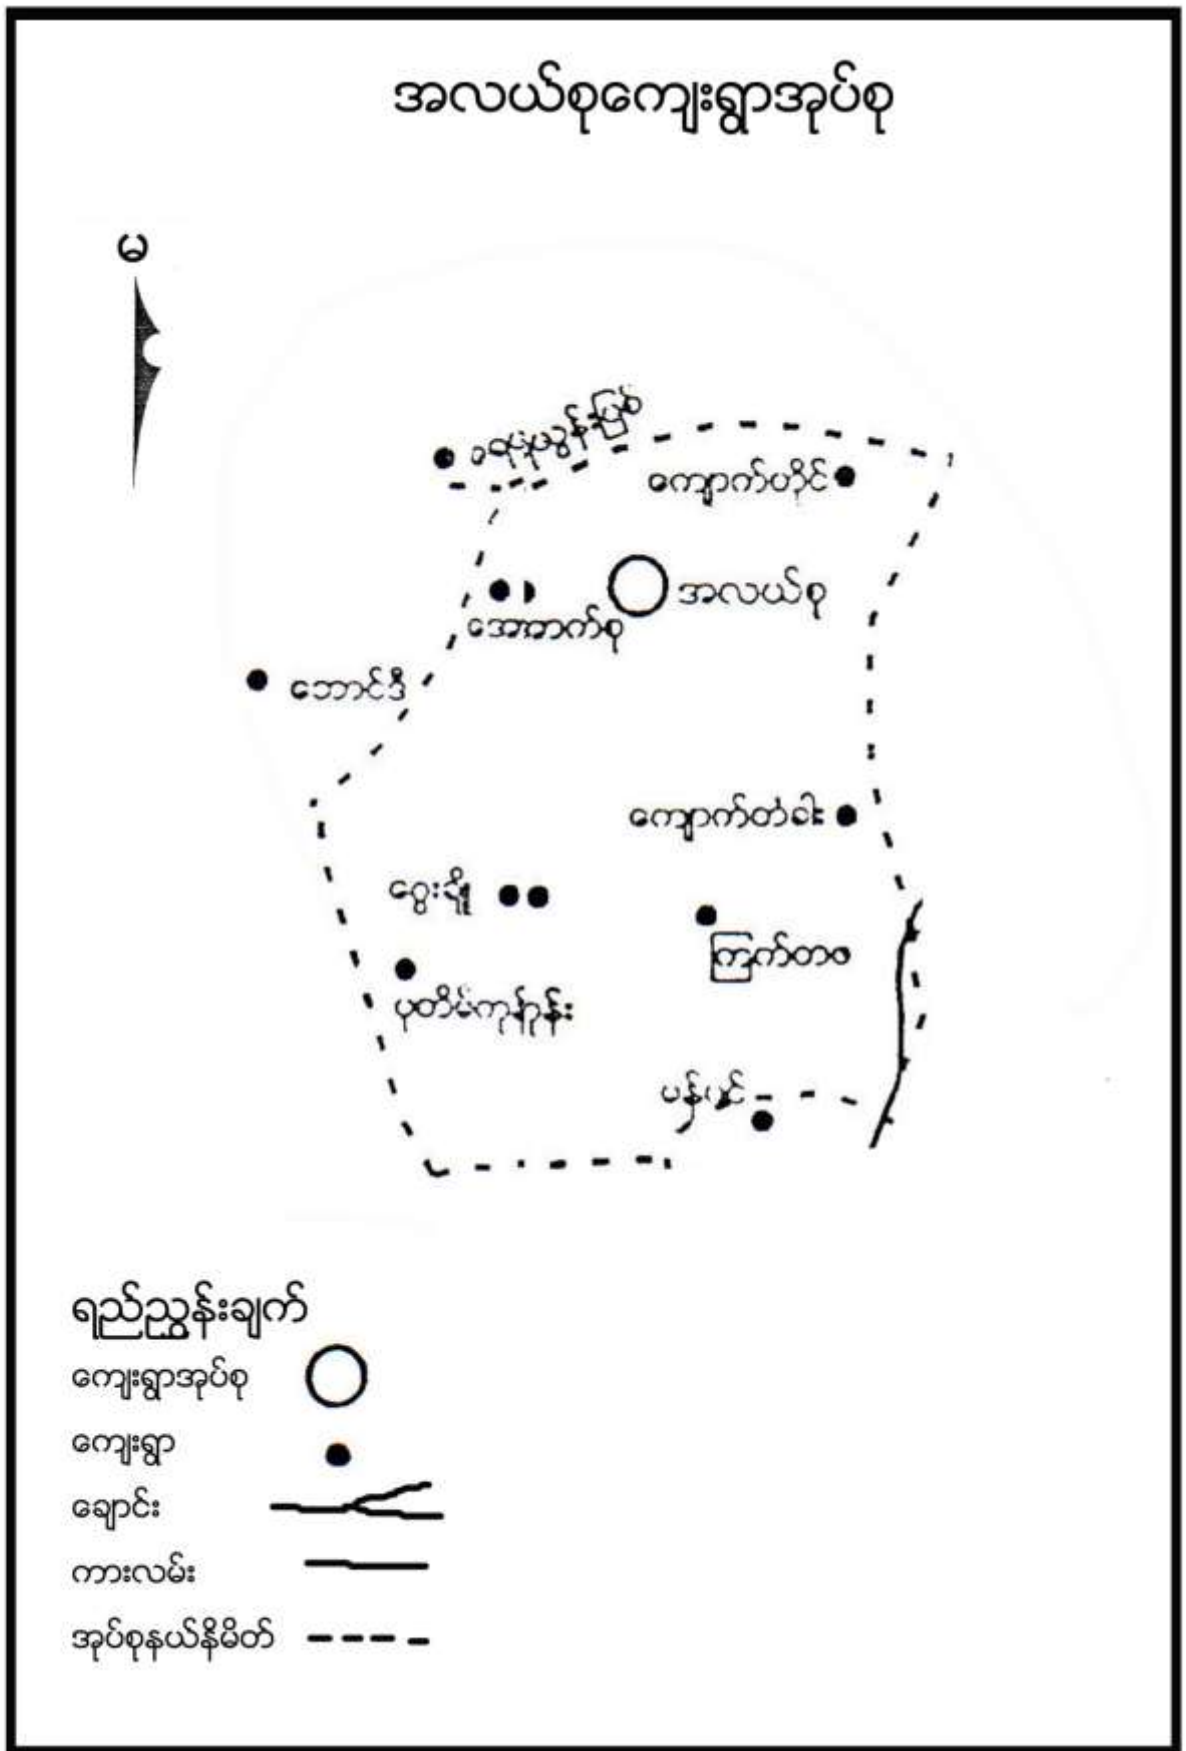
အလယ်စုကျေးရွာအုပ်စု

မ

ဝေးယံသွန်းမြတ်

ကျောက်ပုံဒိုင်

အောက်စု

အလယ်စု

ဘောင်ဒီ

ကျောက်တံခါး

ဗွေးရှိ

ကြက်တစ

ပုတီးကုန်း

ပန်းပင်

ရည်ညွှန်းချက်

ကျေးရွာအုပ်စု

ကျေးရွာ

ချောင်း

ကားလမ်း

အုပ်စုနယ်နိမိတ်